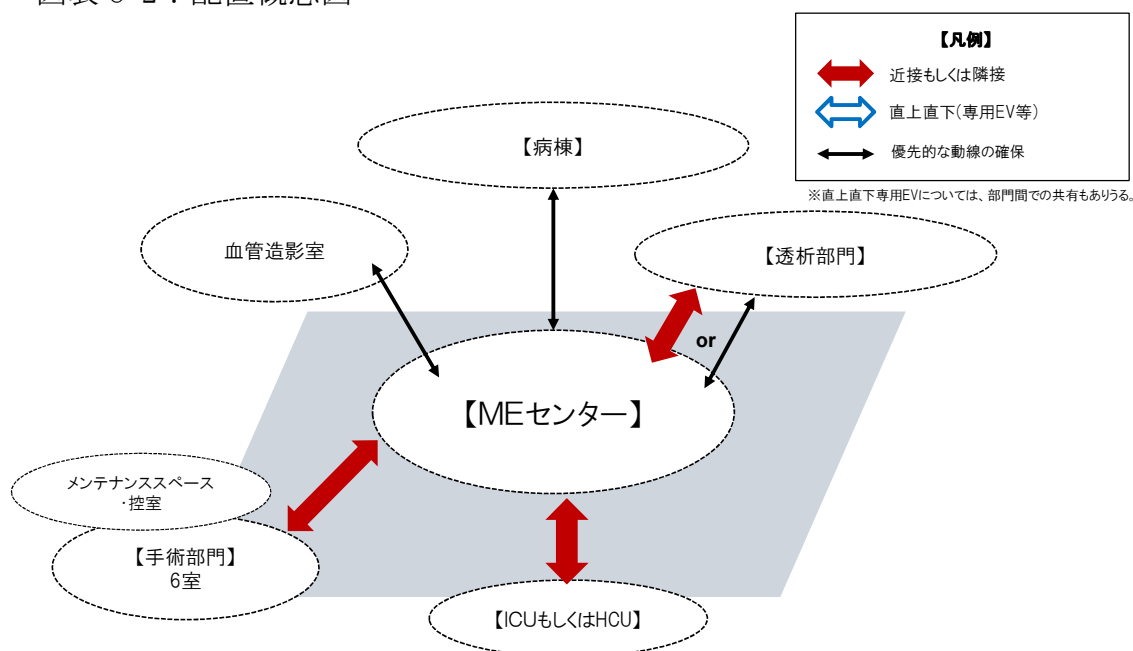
図表 5-2：配置概念図

【凡例】
近接もしくは隣接
直上直下（専用EV等）
優先的な動線の確保

※直上直下専用EVについては、部門間での共有もありうる。

【病棟】

血管造影室

【透析部門】

or

【MEセンター】

メンテナンススペース
・控室

【手術部門】
6室

【ICUもしくはHCU】